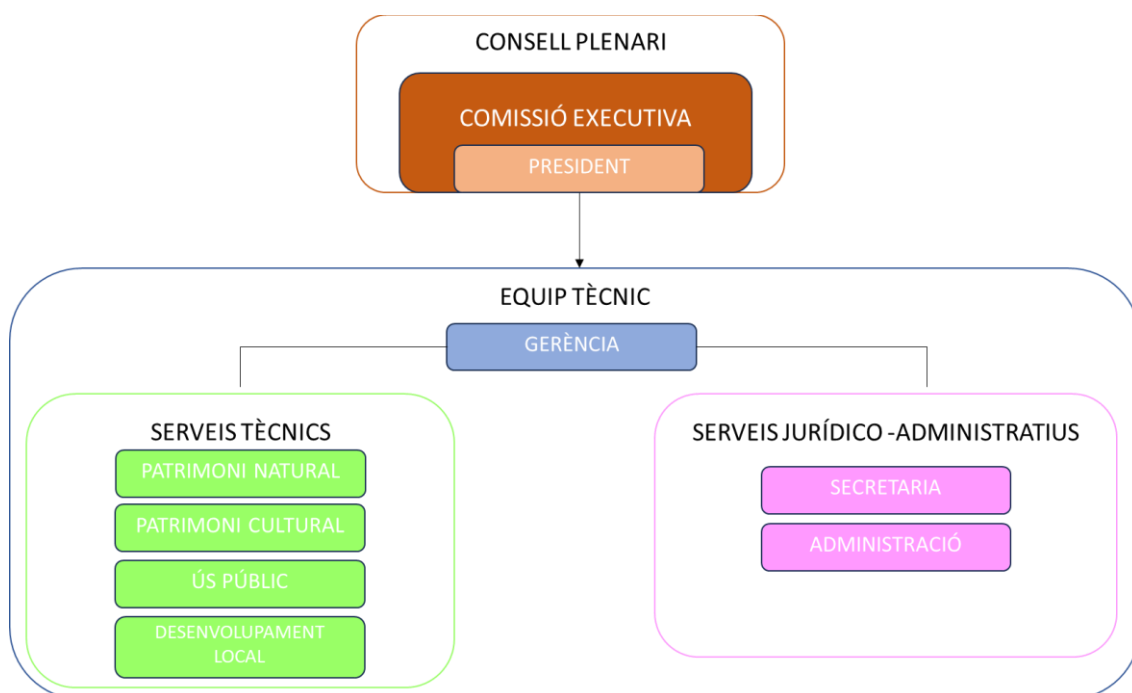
CONSELL PLENARI

COMISSIÓ EXECUTIVA

PRESIDENT

EQUIP TÈCNIC

GERÈNCIA

SERVEIS TÈCNICS

PATRIMONI NATURAL

PATRIMONI CULTURAL

ÚS PÚBLIC

DESENVOLUPAMENT LOCAL

SERVEIS JURÍDICO -ADMINISTRATIUS

SECRETARIA

ADMINISTRACIÓ